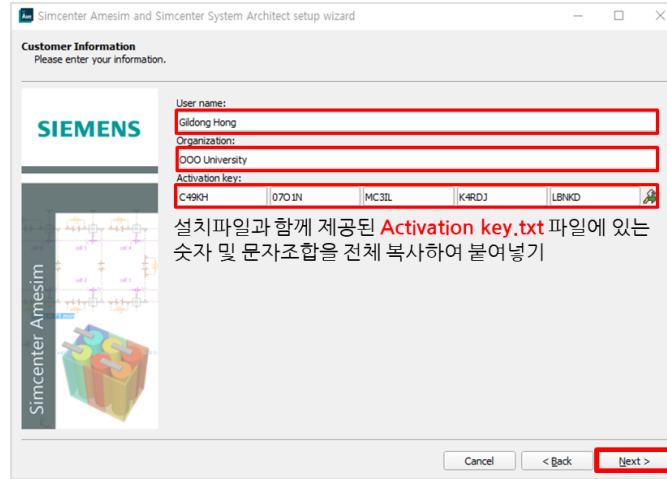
Ame Simcenter Amesim and Simcenter System Architect setup wizard

Customer Information
Please enter your information.

SIEMENS

User name:
Gildong Hong
Organization:
OOO University
Activation key:
C49KH 07O1N MC3IL K4RDJ LBNKD

설치파일과 함께 제공된 Activation key.txt 파일에 있는 숫자 및 문자조합을 전체 복사하여 붙여넣기

Simcenter Amesim

Cancel
< Back
Next >